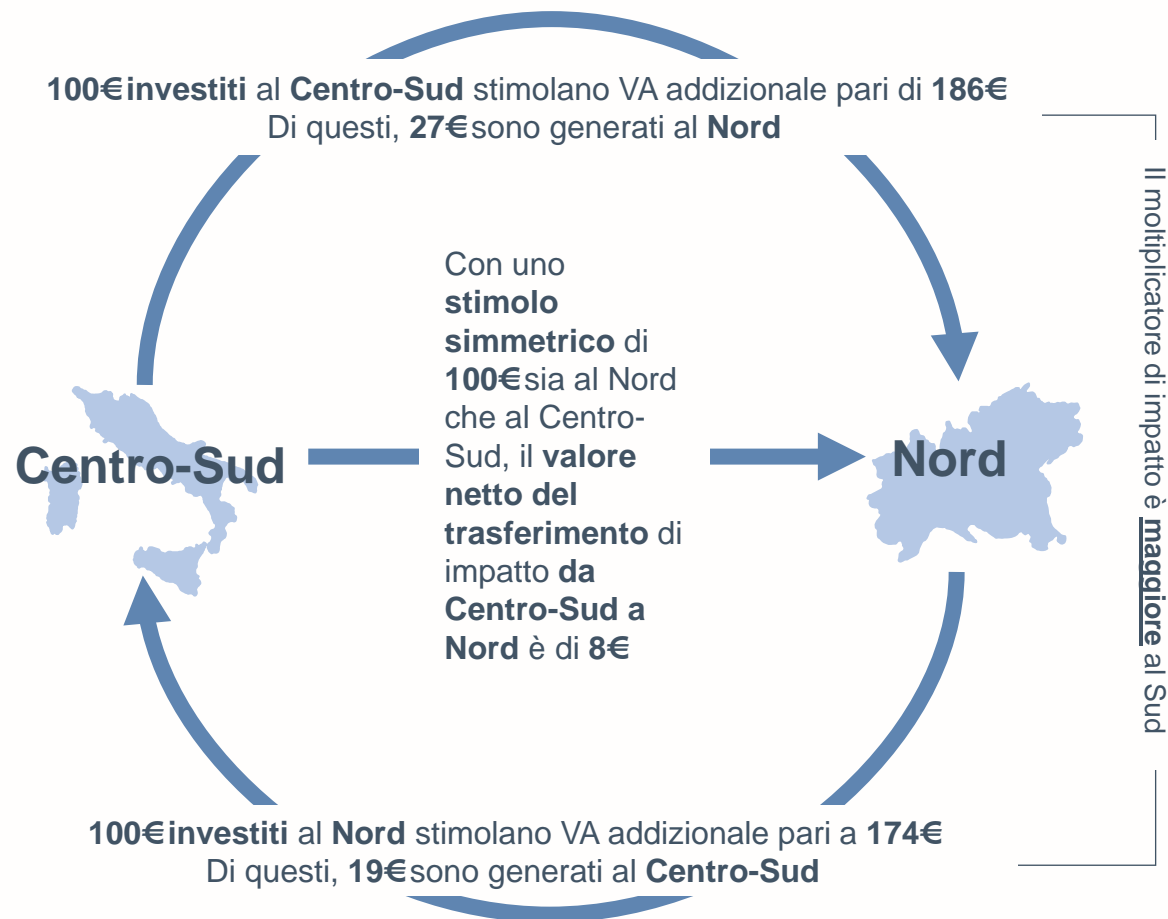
**100€ investiti** al **Centro-Sud** stimolano VA addizionale pari di **186€**
Di questi, **27€** sono generati al **Nord**

Con uno **stimolo simmetrico** di **100€** sia al Nord che al Centro-Sud, il **valore netto del trasferimento** di impatto **da Centro-Sud a Nord** è di **8€**

Centro-Sud

Nord

Il moltiplicatore di impatto è **maggiore** al Sud

**100€ investiti** al **Nord** stimolano VA addizionale pari a **174€**
Di questi, **19€** sono generati al **Centro-Sud**